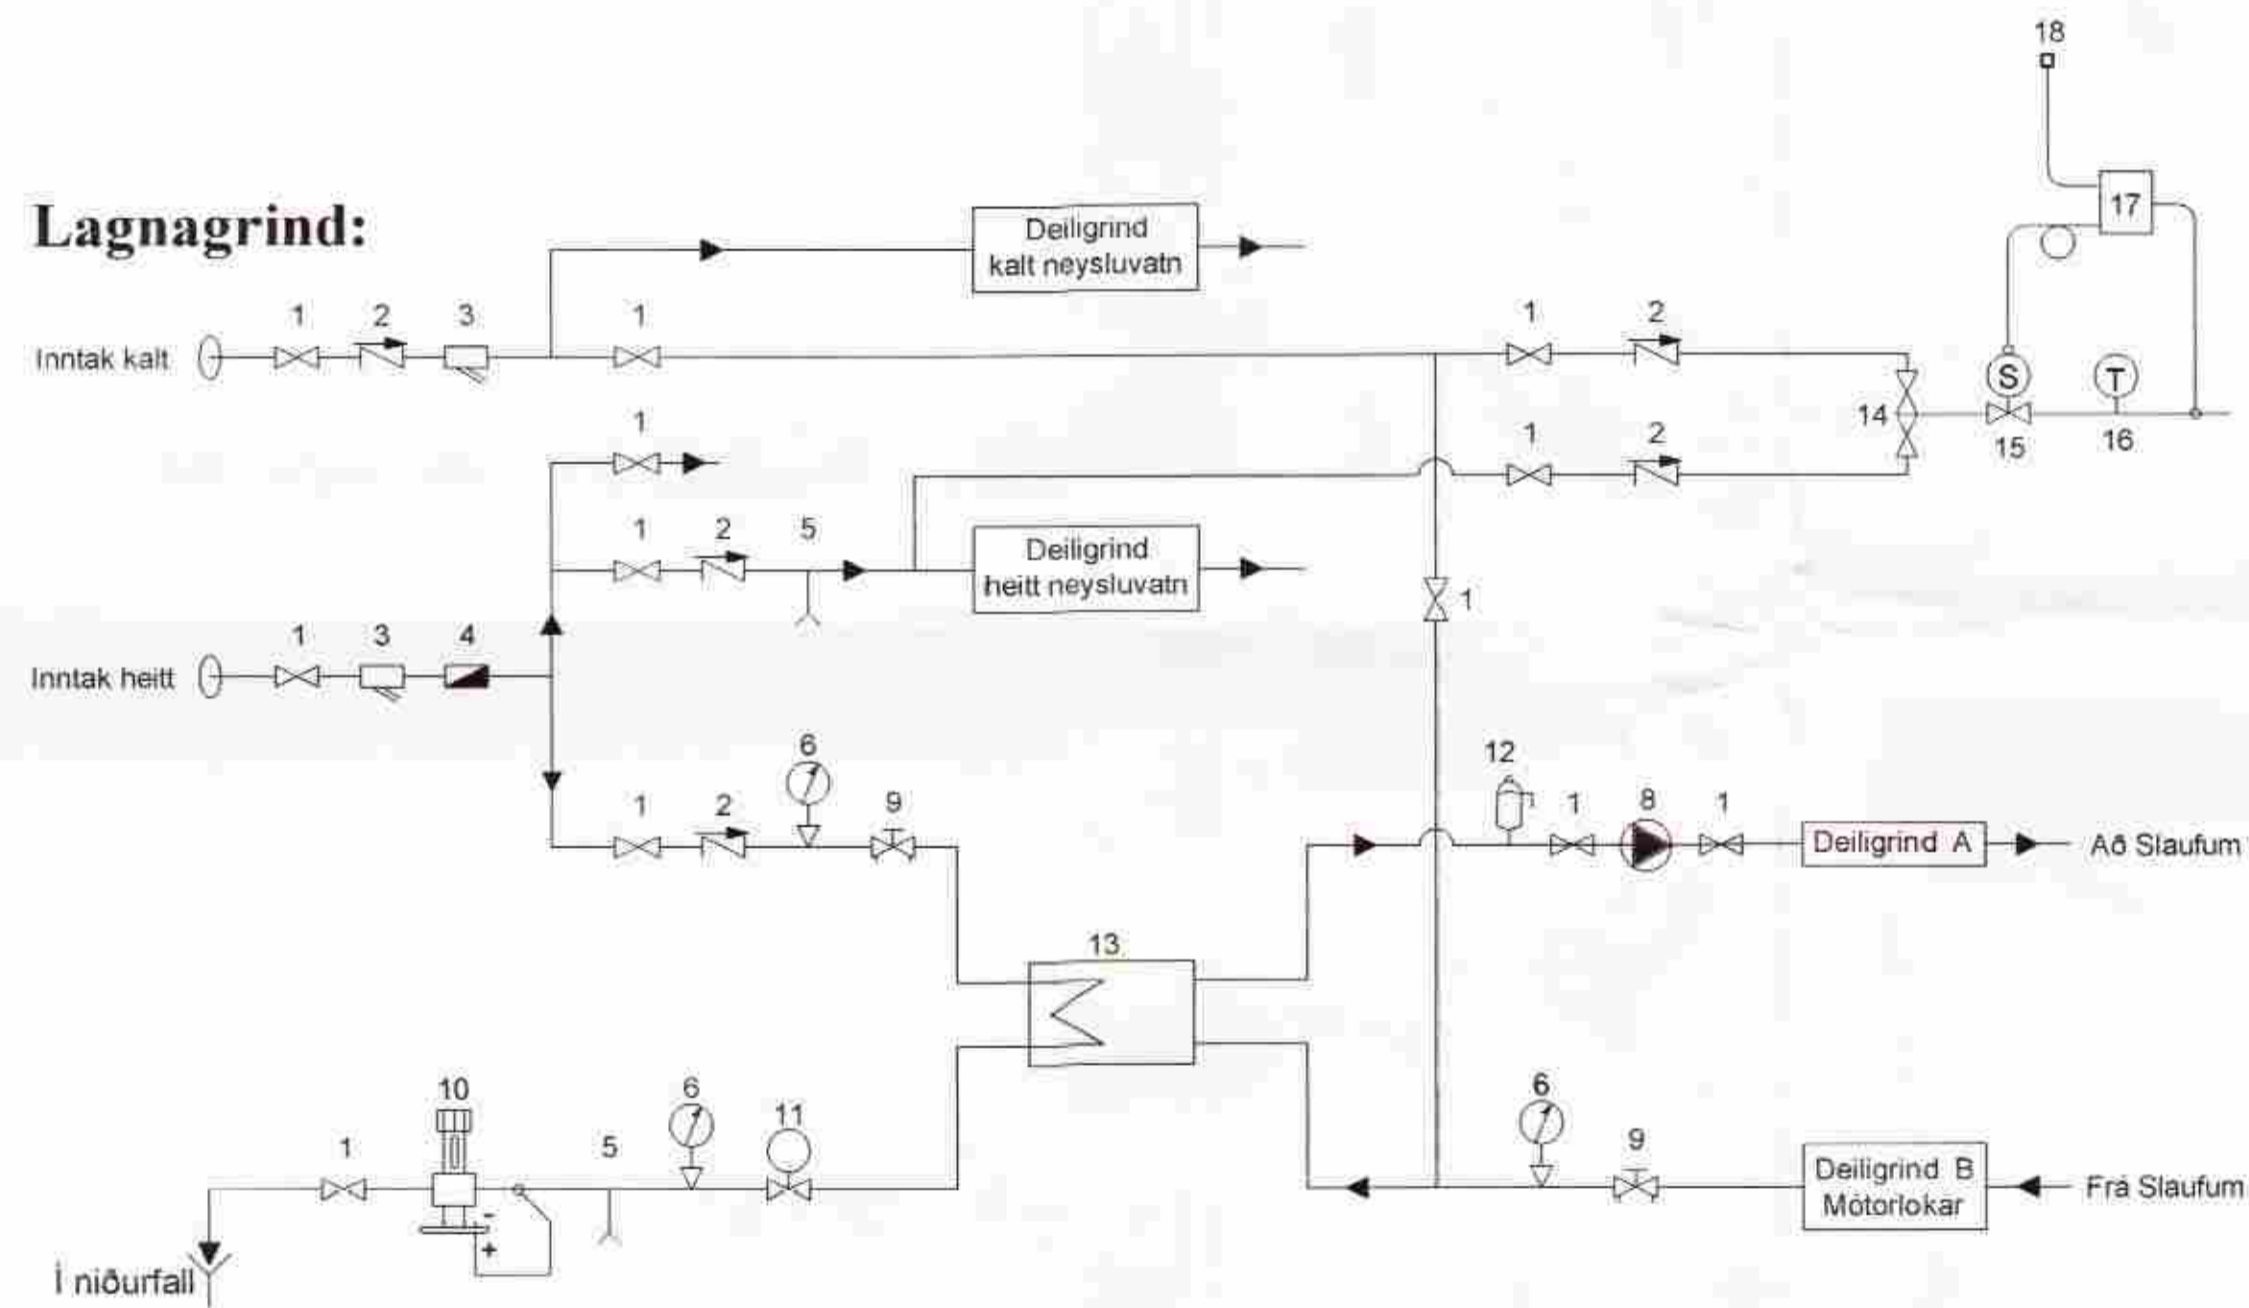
Lagnagrind:

18

17

Deiligrind
kalt neysluvatn

1 2 3 1 1 2

Inntak kalt

14 15 16

1 1 2

1 2 5

Deiligrind
heitt neysluvatn

1

1 3 4

Inntak heitt

6 12

1 2 9 1 8 1

Deiligrind A

Að Slaufum

13

10 6 11 6

1 5 9

Deiligrind B
Mótorlokar

Frá Slaufum

- +

Í niðurfall